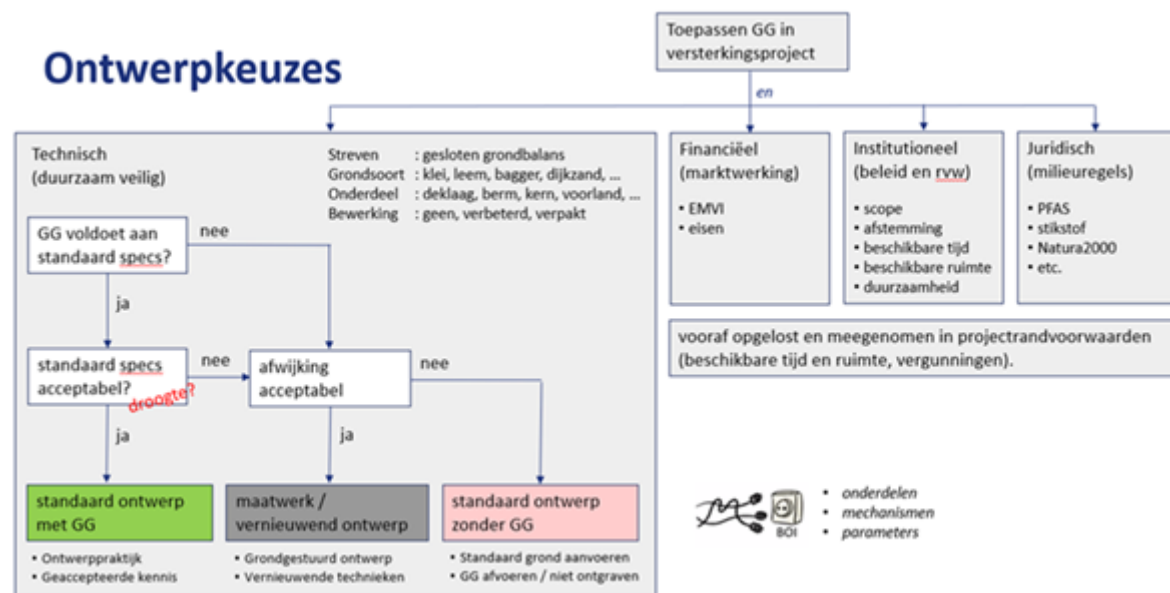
Ontwerpkeuzes

Toepassen GG in versterkingsproject

en

Technisch
(duurzaam veilig)

Streven : gesloten grondbalans
Grondsoort : klei, leem, bagger, dijkzand, ...
Onderdeel : deklaag, berm, kern, voorland, ...
Bewerking : geen, verbeterd, verpakt

GG voldoet aan standaard specs?

nee

ja

standaard specs acceptabel?

droogte?

nee

afwijking acceptabel

nee

ja

ja

standaard ontwerp met GG

• Ontwerppraktijk
• Geaccepteerde kennis

maatwerk / vernieuwend ontwerp

• Grondgestuurd ontwerp
• Vernieuwende technieken

standaard ontwerp zonder GG

• Standaard grond aanvoeren
• GG afvoeren / niet ontgraven

Financiëel
(marktwerking)

• EMVI
• eisen

Institutioneel
(beleid en rvw)

• scope
• afstemming
• beschikbare tijd
• beschikbare ruimte
• duurzaamheid

Juridisch
(milieuregels)

• PFAS
• stikstof
• Natura2000
• etc.

vooraf opgelost en meegenomen in projectrandvoorwaarden (beschikbare tijd en ruimte, vergunningen).

BOI

• onderdelen
• mechanismen
• parameters